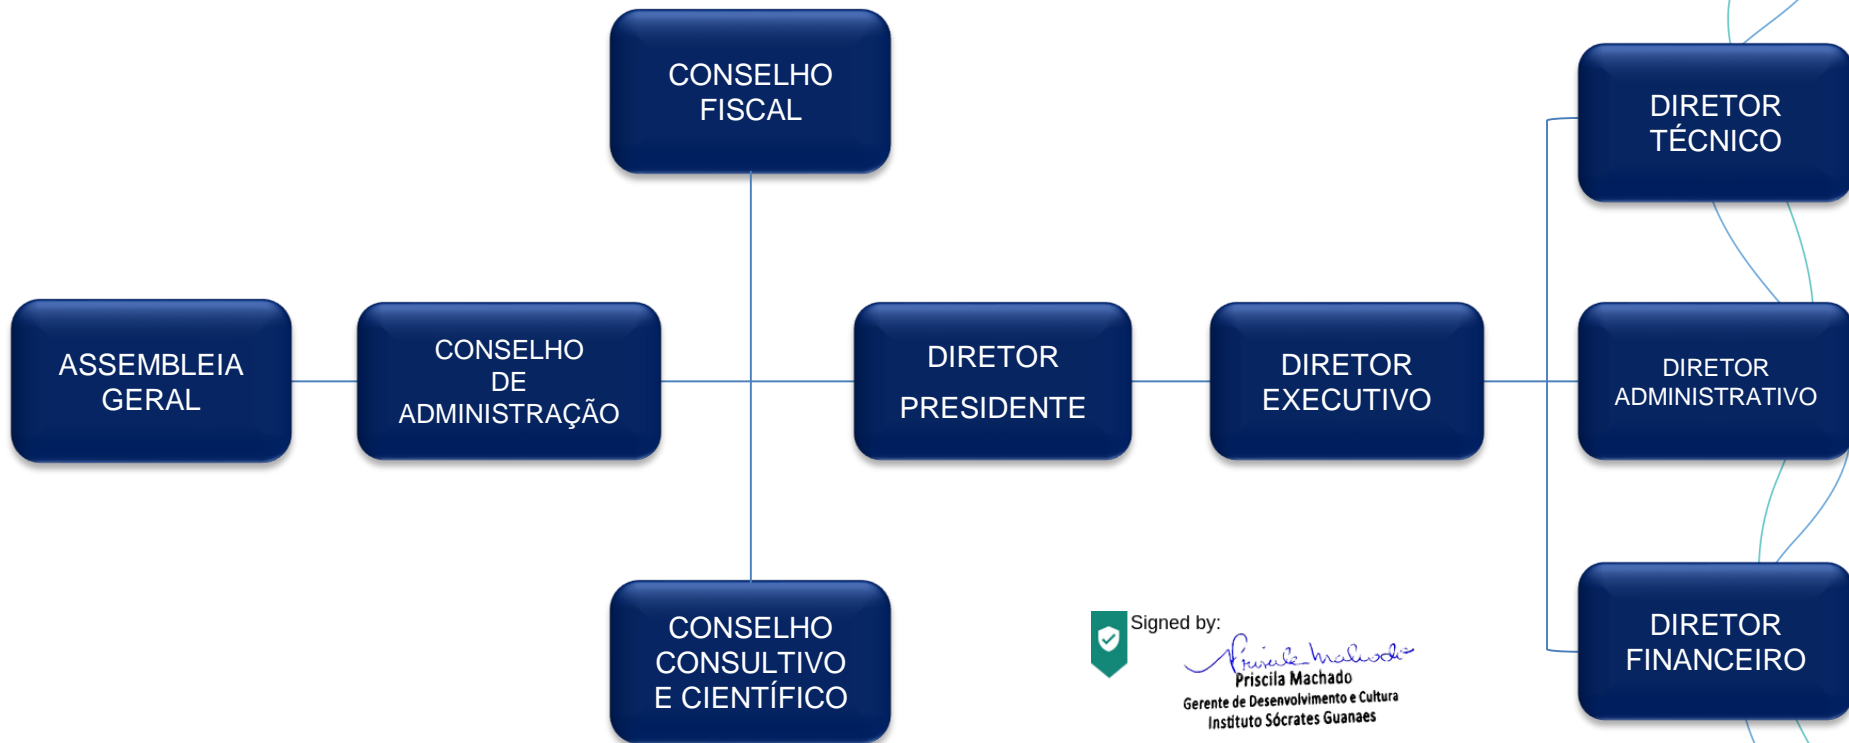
CONSELHO FISCAL

DIRETOR TÉCNICO

ASSEMBLEIA GERAL

CONSELHO DE ADMINISTRAÇÃO

DIRETOR PRESIDENTE

DIRETOR EXECUTIVO

DIRETOR ADMINISTRATIVO

CONSELHO CONSULTIVO E CIENTÍFICO

Signed by:
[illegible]
Priscila Machado
Gerente de Desenvolvimento e Cultura
Instituto Sócrates Guanaes

DIRETOR FINANCEIRO